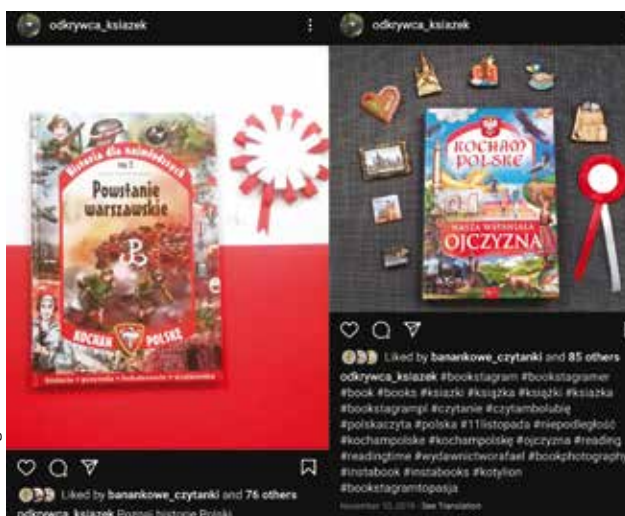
odkrywca_ksiazek

Historia dla najmłodszych

Powstanie warszawskie

KOCHAM POLSKĘ

Liked by banankowe_czytanki and 76 others

odkrywca_ksiazek Poznaj historię Polski

odkrywca_ksiazek

KOCHAM POLSKĘ

NASZA WSPANIAŁA OJCZYZNA

Liked by banankowe_czytanki and 85 others

odkrywca_ksiazek #bookstagram #bookstagramer #book #books #ksiazki #książka #książki #ksiazka #bookstagrampl #czytanie #czytambolubię #polskaczyta #polska #11listopada #niepodległość #kochampolske #kochampolskę #ojczyzna #reading #readingtime #wydawnictworafael #bookphotography #instabook #instabooks #kotylion #bookstagramtopasja

November 10, 2018 · See Translation